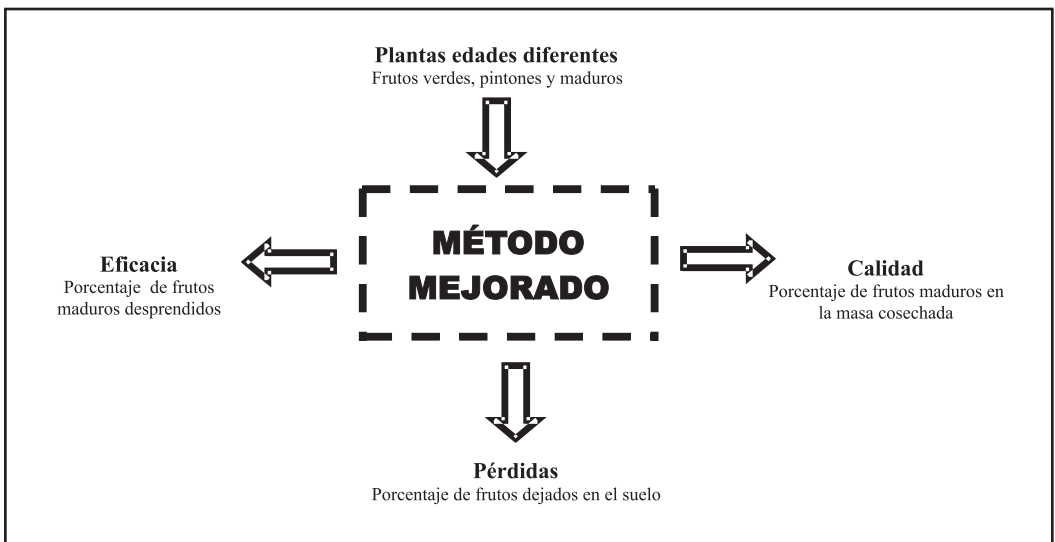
**Plantas edades diferentes**
Frutos verdes, pintones y maduros

MÉTODO MEJORADO

**Eficacia**
Porcentaje de frutos maduros desprendidos

**Calidad**
Porcentaje de frutos maduros en la masa cosechada

**Pérdidas**
Porcentaje de frutos dejados en el suelo